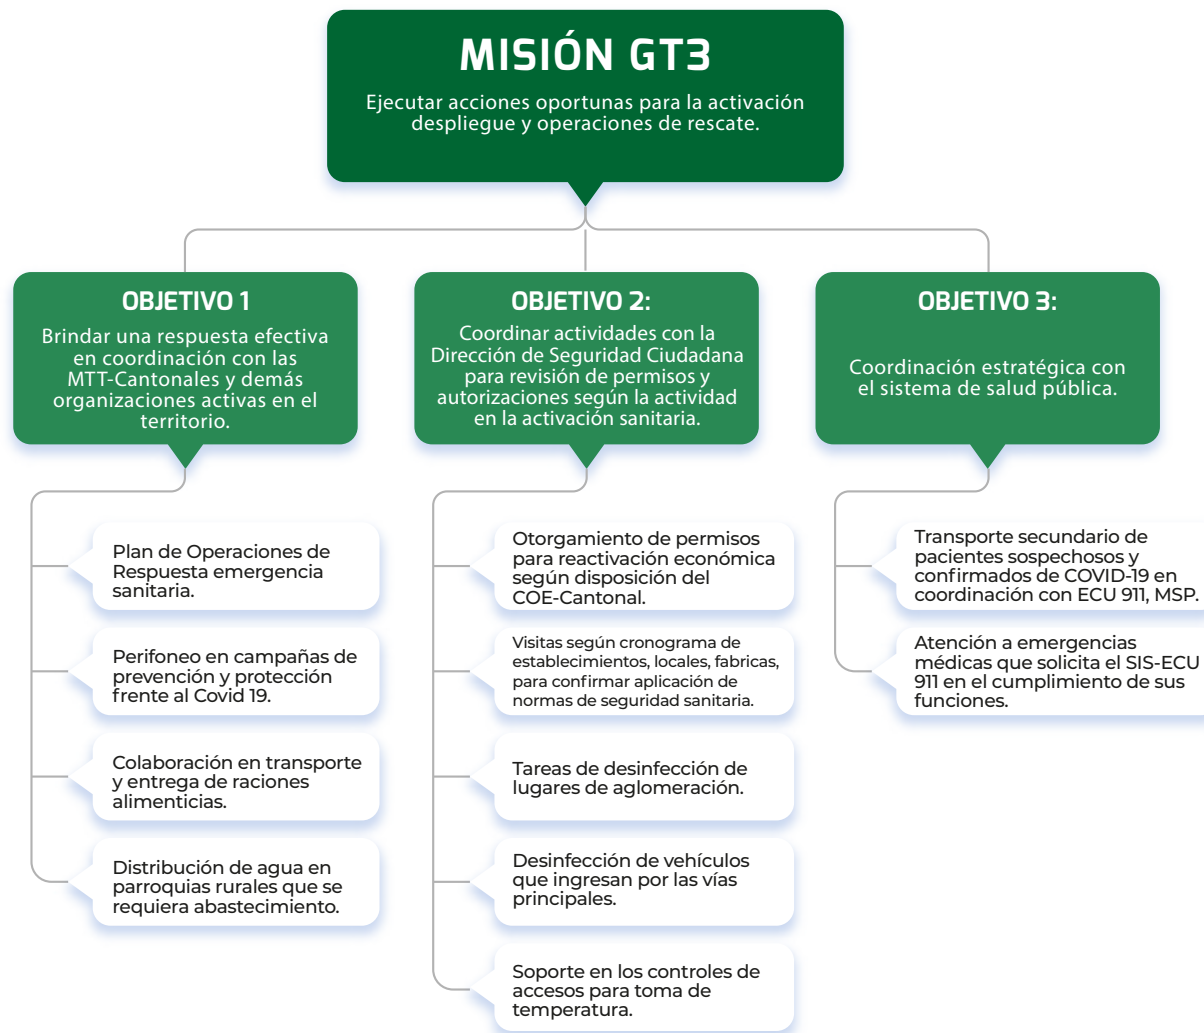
MISIÓN GT3

Ejecutar acciones oportunas para la activación despliegue y operaciones de rescate.

OBJETIVO 1

Brindar una respuesta efectiva en coordinación con las MTT-Cantonales y demás organizaciones activas en el territorio.

Plan de Operaciones de Respuesta emergencia sanitaria.

Perifoneo en campañas de prevención y protección frente al Covid 19.

Colaboración en transporte y entrega de raciones alimenticias.

Distribución de agua en parroquias rurales que se requiera abastecimiento.

OBJETIVO 2:

Coordinar actividades con la Dirección de Seguridad Ciudadana para revisión de permisos y autorizaciones según la actividad en la activación sanitaria.

Otorgamiento de permisos para reactivación económica según disposición del COE-Cantonal.

Visitas según cronograma de establecimientos, locales, fabricas, para confirmar aplicación de normas de seguridad sanitaria.

Tareas de desinfección de lugares de aglomeración.

Desinfección de vehículos que ingresan por las vías principales.

Soporte en los controles de accesos para toma de temperatura.

OBJETIVO 3:

Coordinación estratégica con el sistema de salud pública.

Transporte secundario de pacientes sospechosos y confirmados de COVID-19 en coordinación con ECU 911, MSP.

Atención a emergencias médicas que solicita el SIS-ECU 911 en el cumplimiento de sus funciones.